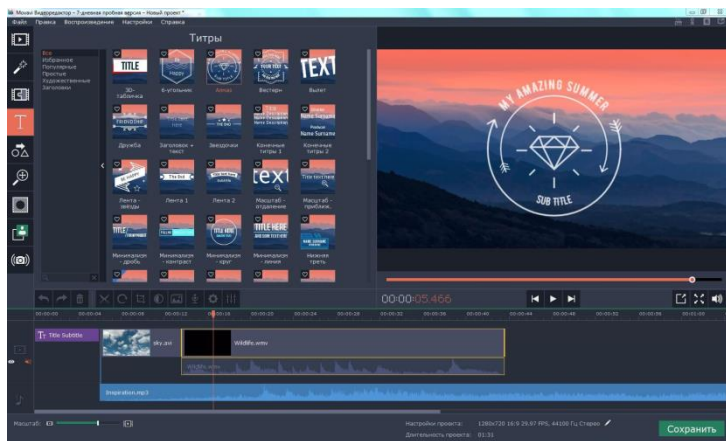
Movavi Видеоредактор - 7-дневная пробная версия - Новый проект *

Файл Правка Воспроизведение Настройки Справка

Титры

Все
Избранное
Популярные
Простые
Художественные
Заголовки

TITLE
3D-табличка

Happy
6-угольник

Анкер

YOUR TEXT
Вестерн

TEXT
Выкат

Дружба

Заголовок + текст

Звездочки

Конечные титры 1

Конечные титры 2

Лента - звезды

Лента 1

Лента 2

TEXT
Масштаб - отдаление

Масштаб - приближ.

TITLE
Минимализм - дробь

Минимализм - контраст

TITLE HERE
Минимализм - круг

TITLE HERE
Минимализм - линия

Нижняя треть

MY AMAZING SUMMER
SUB TITLE

00:00:05.466

Title Subtitle

sky.avi

Wildlife.wmv

Inspiration.mp3

Масштаб:

Настройки проекта: 1280x720 16:9 29.97 FPS, 44100 Гц Стерео
Длительность проекта: 01:31

Сохранить